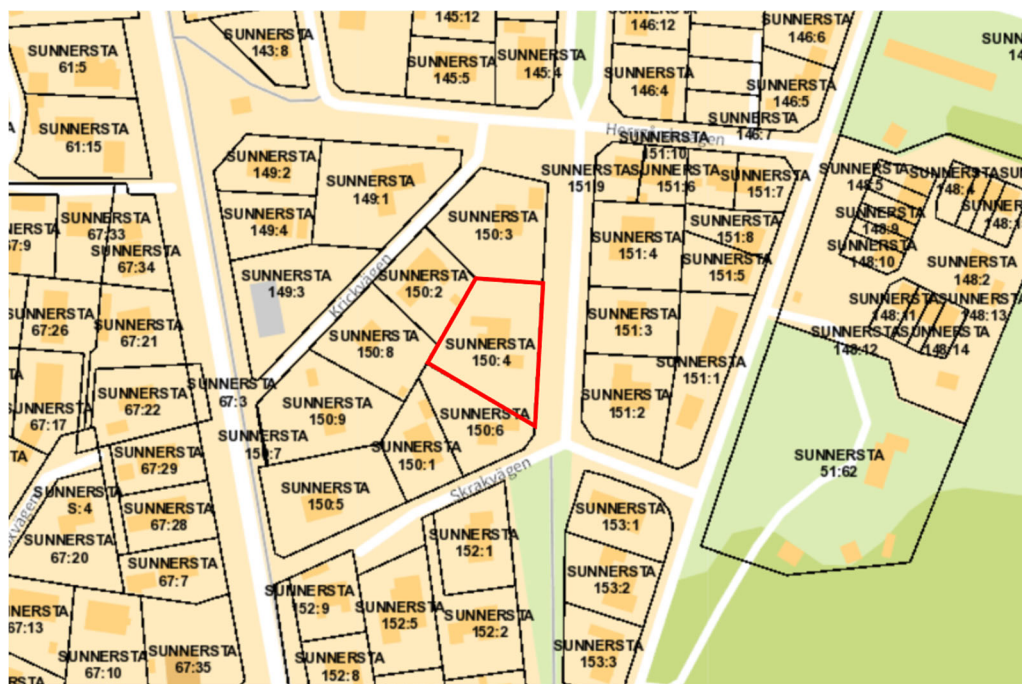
SUNNERSTA 145:12
SUNNERSTA 146:12
SUNNERSTA 146:6
SUNNERSTA 14
SUNNERSTA 61:5
SUNNERSTA 143:8
SUNNERSTA 145:5
SUNNERSTA 145:4
SUNNERSTA 146:4
SUNNERSTA 146:5
SUNNERSTA 146:7
SUNNERSTA 61:15
Hen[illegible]gen
SUNNERSTA 151:10
SUNNERSTA 149:2
SUNNERSTA 149:1
SUNNERSTA 151:9
SUNNERSTA 151:6
SUNNERSTA 151:7
SUNNERSTA 148:5
SUNNERSTA 148:4
SUNNERSTA 148:1
SUNNERSTA 67:33
SUNNERSTA 67:9
SUNNERSTA 149:4
SUNNERSTA 150:3
SUNNERSTA 151:8
SUNNERSTA 148:9
SUNNERSTA 67:34
SUNNERSTA 151:4
SUNNERSTA 148:10
SUNNERSTA 149:3
Krickvägen
SUNNERSTA 150:2
SUNNERSTA 151:5
SUNNERSTA 148:2
SUNNERSTA 148:11
SUNNERSTA 148:13
SUNNERSTA 67:26
SUNNERSTA 67:21
SUNNERSTA 150:8
SUNNERSTA 150:4
SUNNERSTA 151:3
SUNNERSTA 148:42
SUNNERSTA 148:14
SUNNERSTA 151:1
SUNNERSTA 67:22
SUNNERSTA 67:3
SUNNERSTA 67:17
SUNNERSTA 150:9
SUNNERSTA 150:6
SUNNERSTA 151:2
SUNNERSTA 150:7
SUNNERSTA 150:1
SUNNERSTA 67:29
SUNNERSTA 51:62
Skrakvägen
SUNNERSTA S:4
SUNNERSTA 150:5
SUNNERSTA 67:28
SUNNERSTA 153:1
SUNNERSTA 152:1
SUNNERSTA 67:20
SUNNERSTA 67:7
SUNNERSTA 153:2
SUNNERSTA 67:13
SUNNERSTA 152:9
SUNNERSTA 152:5
SUNNERSTA 152:2
SUNNERSTA 67:10
SUNNERSTA 67:35
SUNNERSTA 152:8
SUNNERSTA 153:3